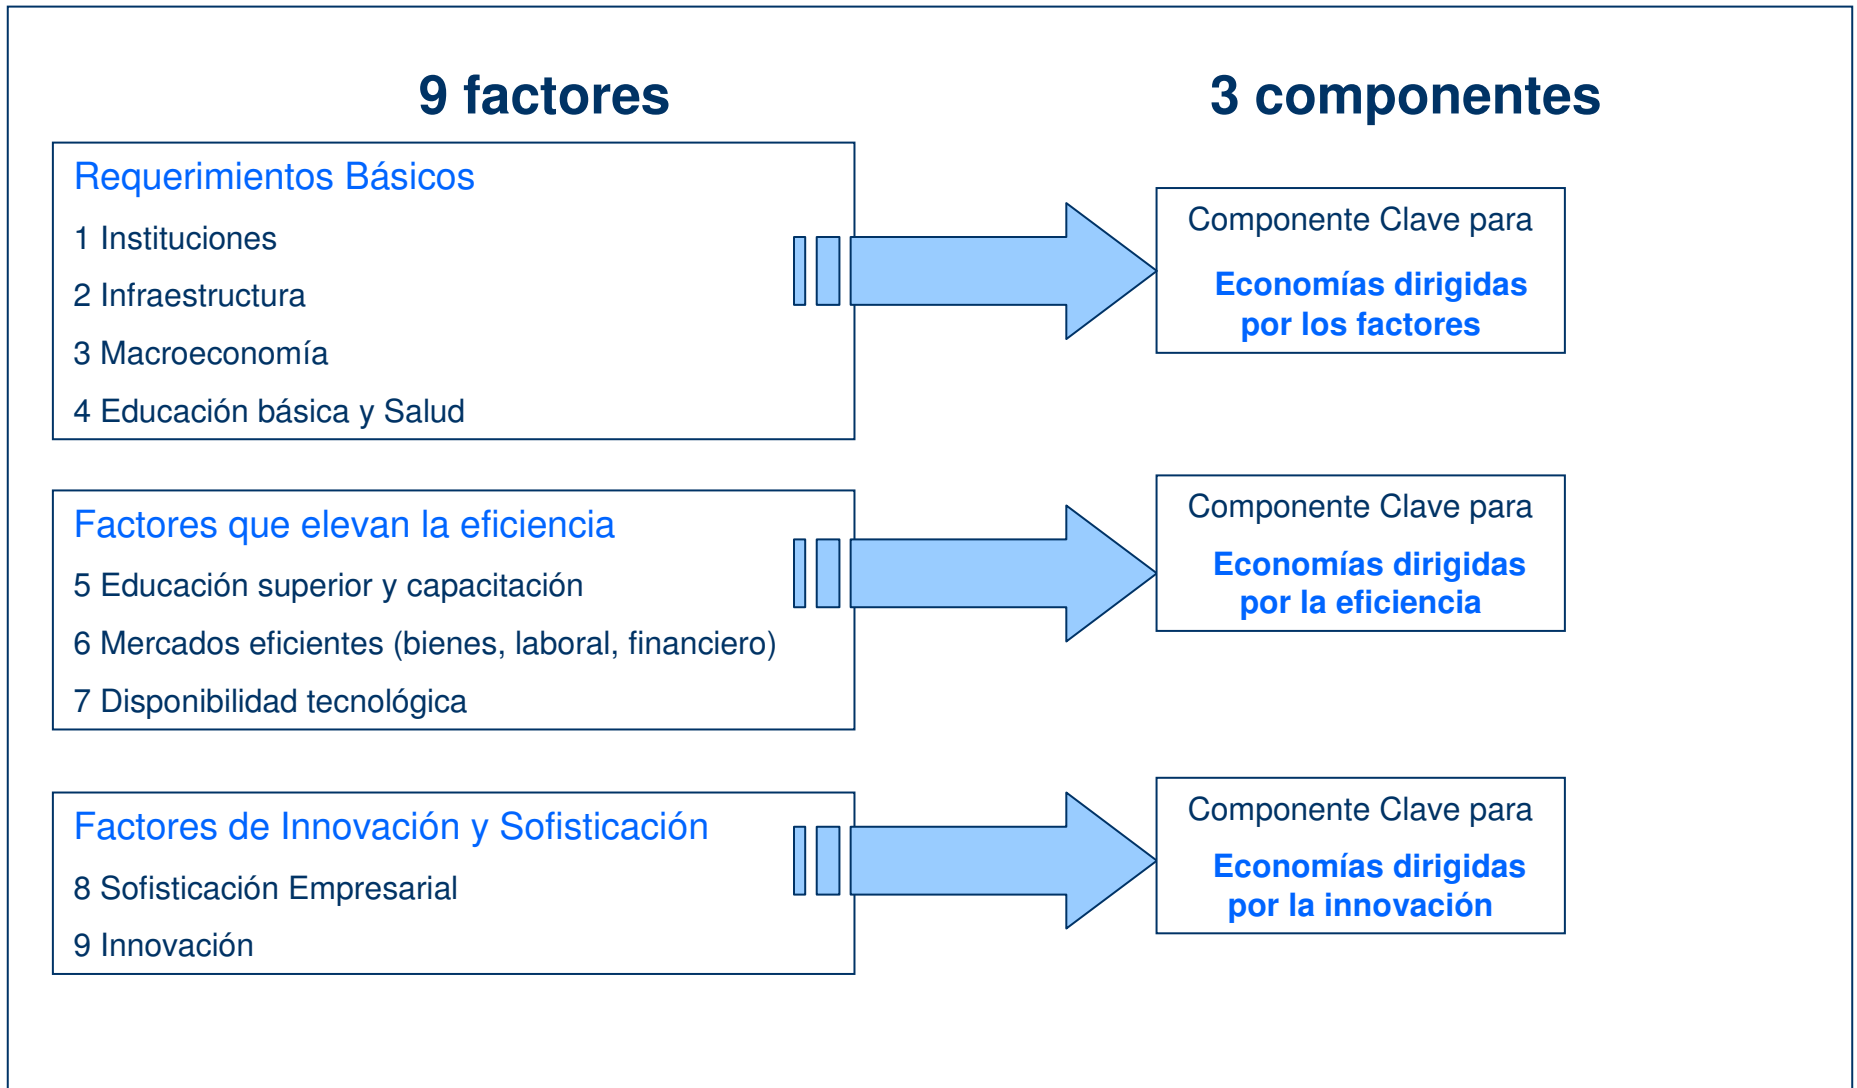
9 factores

3 componentes

Requerimientos Básicos

1 Instituciones

2 Infraestructura

3 Macroeconomía

4 Educación básica y Salud

Componente Clave para

Economías dirigidas por los factores

Factores que elevan la eficiencia

5 Educación superior y capacitación

6 Mercados eficientes (bienes, laboral, financiero)

7 Disponibilidad tecnológica

Componente Clave para

Economías dirigidas por la eficiencia

Factores de Innovación y Sofisticación

8 Sofisticación Empresarial

9 Innovación

Componente Clave para

Economías dirigidas por la innovación